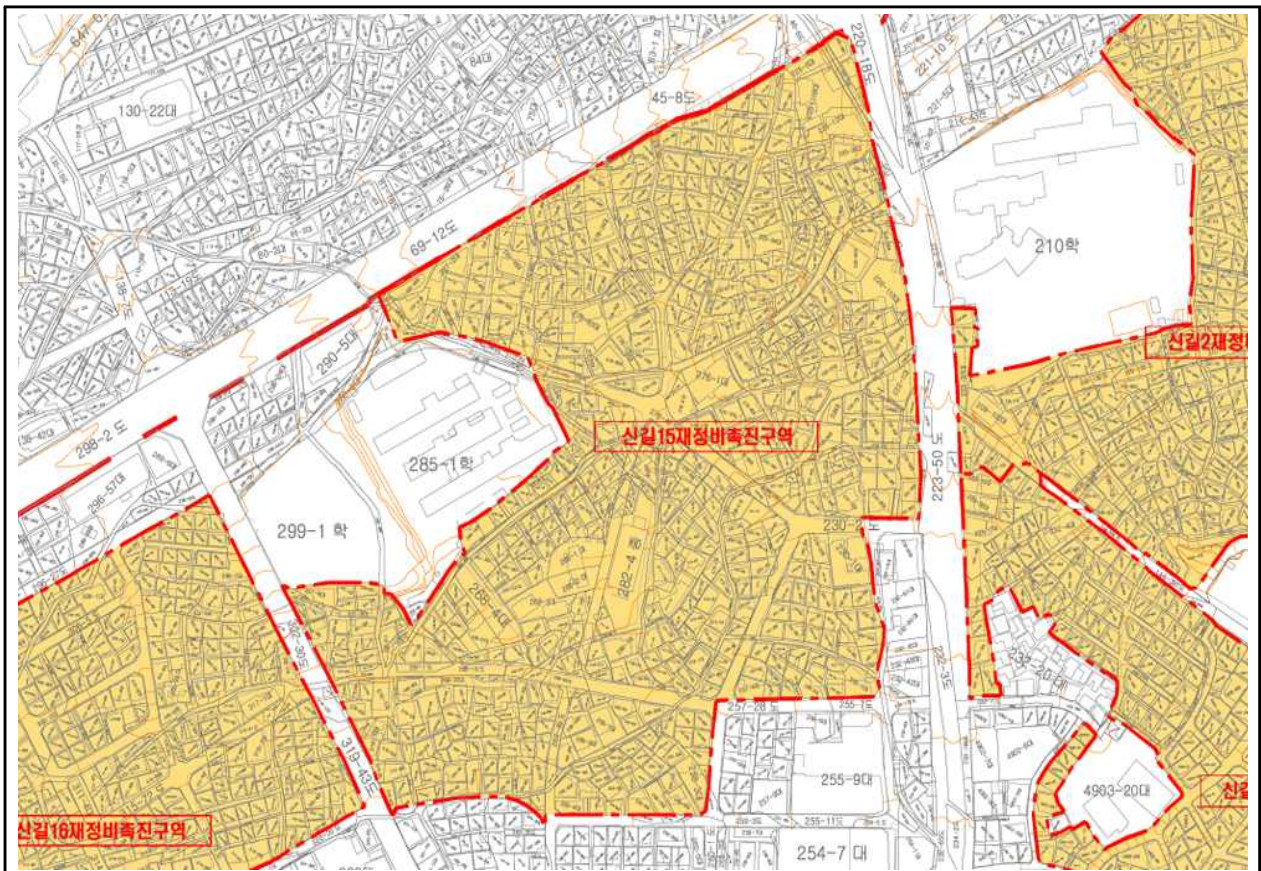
130-22대

45-8도

220-18도

210학

69-12도

290-5대

신길2재정

298-2 도

신길15재정비촉진구역

285-1학

296-57대

299-1 학

223-50 도

230-2

282-4 종

255-4대

신길16재정비촉진구역

319-43도

222-3도

257-28 도

255-9대

255-11도

254-7 대

4903-20대

신길